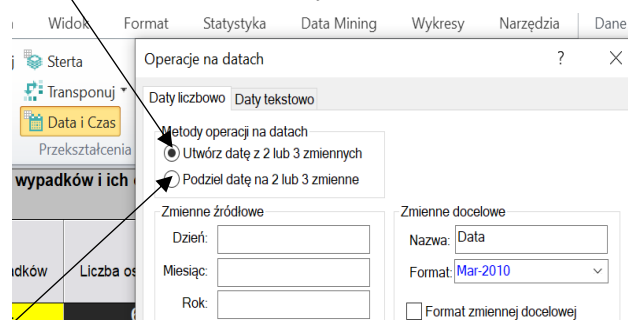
Widok Format Statystyka Data Mining Wykresy Narzędzia Dane

Sterta

Transponuj

Data i Czas

Przekształcenia

wypadków i ich

dków Liczba os

Operacje na datach ? ×

Daty liczbowo Daty tekstowo

Metody operacji na datach

Utwórz datę z 2 lub 3 zmiennych

Podziel datę na 2 lub 3 zmienne

Zmienne źródłowe

Dzień:

Miesiąc:

Rok:

Zmienne docelowe

Nazwa: Data

Format: Mar-2010

Format zmiennej docelowej